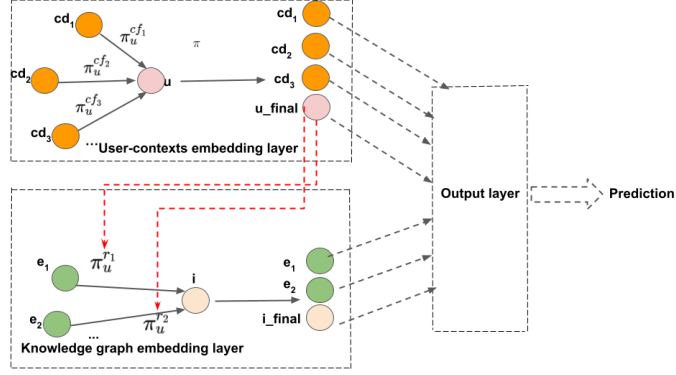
$cd_1$

$\pi_u^{cf_1}$

$\pi$

$cd_2$

$\pi_u^{cf_2}$

u

$cd_3$

$\pi_u^{cf_3}$

...User-contexts embedding layer

$cd_1$

$cd_2$

$cd_3$

u_final

Output layer

Prediction

$e_1$

$\pi_u^{r_1}$

i

$e_2$

$\pi_u^{r_2}$

...

Knowledge graph embedding layer

$e_1$

$e_2$

i_final